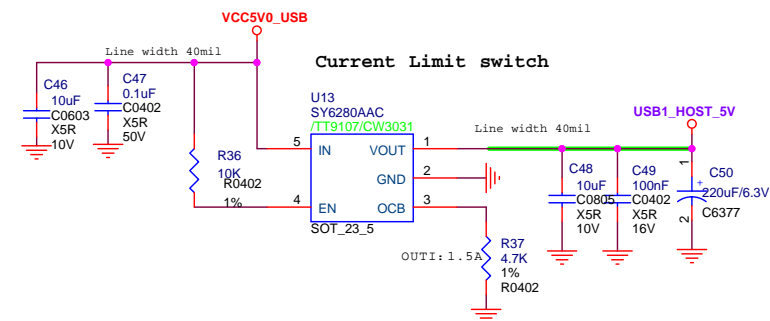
VCC5V0_USB

Line width 40mil

Current Limit switch

C46
10uF
C0603
X5R
10V

C47
0.1uF
C0402
X5R
50V

U13
SY6280AAC
/TT9107/CW3031

USB1_HOST_5V

Line width 40mil

R36
10K
R0402
1%

5 IN
VOUT 1
2 GND
4 EN
OCB 3

SOT_23_5

C48
10uF
C0805
X5R
10V

C49
100nF
C0402
X5R
16V

1
C50
220uF/6.3V
C6377
2

R37
4.7K
1%
R0402

OUTI:1.5A